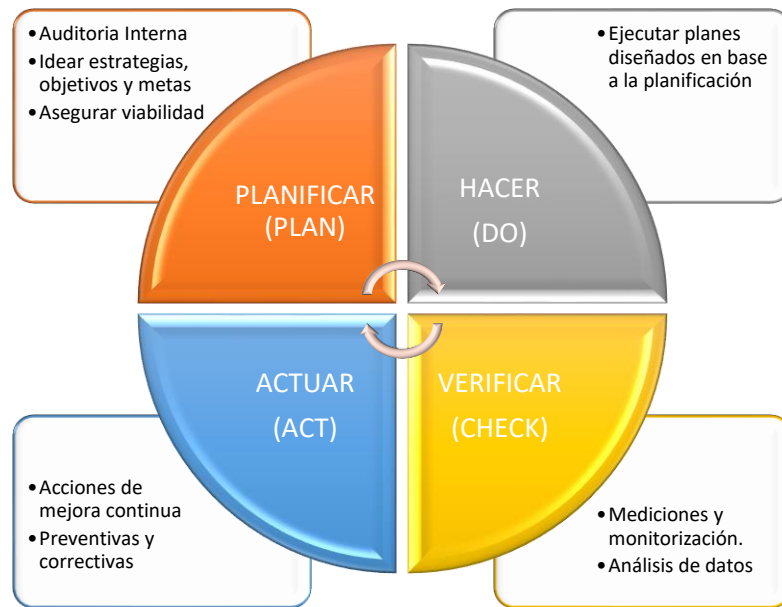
• Auditoria Interna
• Idear estrategias, objetivos y metas
• Asegurar viabilidad

• Ejecutar planes diseñados en base a la planificación

PLANIFICAR
(PLAN)

HACER
(DO)

ACTUAR
(ACT)

VERIFICAR
(CHECK)

• Acciones de mejora continua
• Preventivas y correctivas

• Mediciones y monitorización.
• Análisis de datos